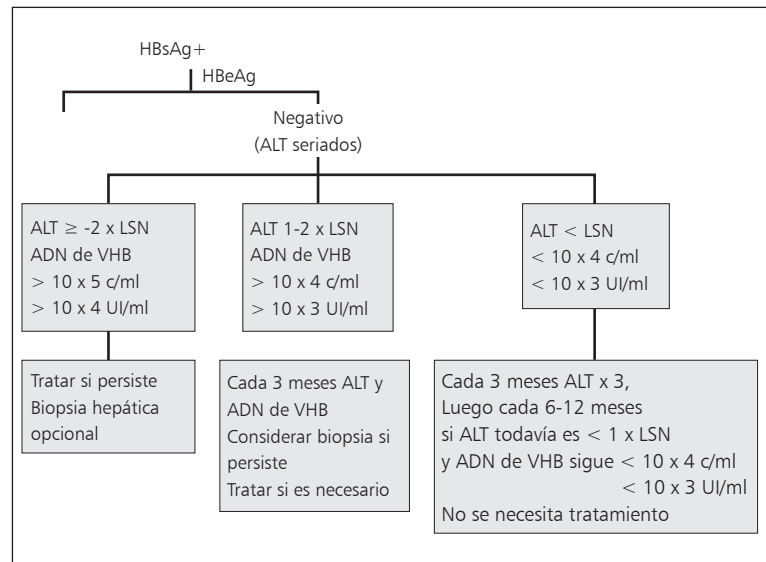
HBsAg+

HBeAg

Negativo
(ALT seriados)

ALT $\geq$ -2 x LSN
ADN de VHB
$>$ 10 x 5 c/ml
$>$ 10 x 4 UI/ml

ALT 1-2 x LSN
ADN de VHB
$>$ 10 x 4 c/ml
$>$ 10 x 3 UI/ml

ALT $<$ LSN
$<$ 10 x 4 c/ml
$<$ 10 x 3 UI/ml

Tratar si persiste
Biopsia hepática opcional

Cada 3 meses ALT y ADN de VHB
Considerar biopsia si persiste
Tratar si es necesario

Cada 3 meses ALT x 3,
Luego cada 6-12 meses
si ALT todavía es $<$ 1 x LSN
y ADN de VHB sigue $<$ 10 x 4 c/ml
$<$ 10 x 3 UI/ml
No se necesita tratamiento